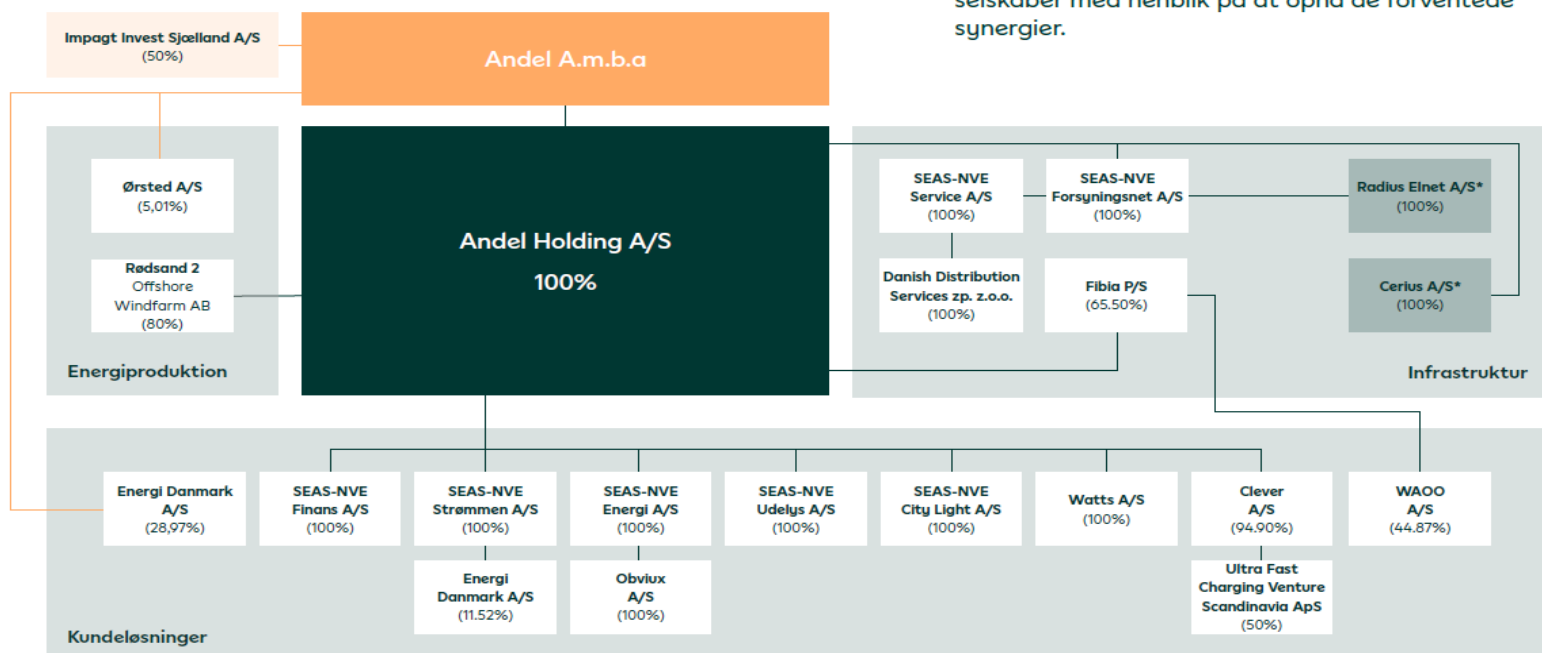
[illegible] synergier.

Impagt Invest Sjælland A/S (50%)

Andel A.m.b.a

Ørsted A/S (5,01%)

Rødsand 2 Offshore Windfarm AB (80%)

Energiproduktion

Andel Holding A/S 100%

SEAS-NVE Service A/S (100%)

SEAS-NVE Forsyningsnet A/S (100%)

Radius Elnet A/S* (100%)

Danish Distribution Services zp. z.o.o. (100%)

Fibia P/S (65.50%)

Cerius A/S* (100%)

Infrastruktur

Energi Danmark A/S (28,97%)

SEAS-NVE Finans A/S (100%)

SEAS-NVE Strømmen A/S (100%)

SEAS-NVE Energi A/S (100%)

SEAS-NVE Udelys A/S (100%)

SEAS-NVE City Light A/S (100%)

Watts A/S (100%)

Clever A/S (94.90%)

WAOO A/S (44.87%)

Energi Danmark A/S (11.52%)

Obviux A/S (100%)

Ultra Fast Charging Venture Scandinavia ApS (50%)

Kundeløsninger